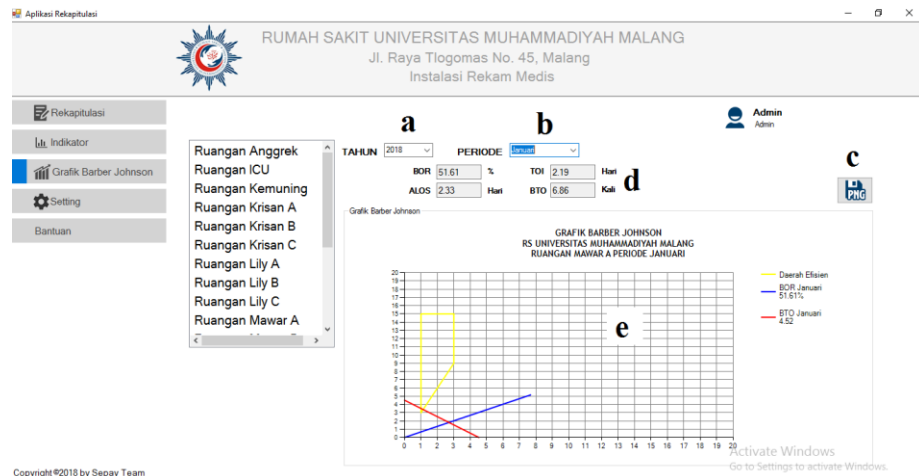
Aplikasi Rekapitulasi

RUMAH SAKIT UNIVERSITAS MUHAMMADIYAH MALANG
Jl. Raya Tlogomas No. 45, Malang
Instalasi Rekam Medis

Rekapitulasi
Indikator
Grafik Barber Johnson
Setting
Bantuan

Admin
Admin

Ruangan Anggrek
Ruangan ICU
Ruangan Kemuning
Ruangan Krisan A
Ruangan Krisan B
Ruangan Krisan C
Ruangan Lily A
Ruangan Lily B
Ruangan Lily C
Ruangan Mawar A

a
b
c
d

TAHUN 2018
PERIODE Januari

BOR 51.61 %
TOI 2.19 Hari
ALOS 2.33 Hari
BTO 6.86 Kali

Grafik Barber Johnson

GRAFIK BARBER JOHNSON
RS UNIVERSITAS MUHAMMADIYAH MALANG
RUANGAN MAWAR A PERIODE JANUARI

20
19
18
17
16
15
14
13
12
11
10
9
8
7
6
5
4
3
2
1
0

0 1 2 3 4 5 6 7 8 9 10 11 12 13 14 15 16 17 18 19 20

e

Daerah Efisien
BOR Januari 51.61%
BTO Januari 4.52

Activate Windows
Go to Settings to activate Windows.

Copyright ©2018 by Sepay Team